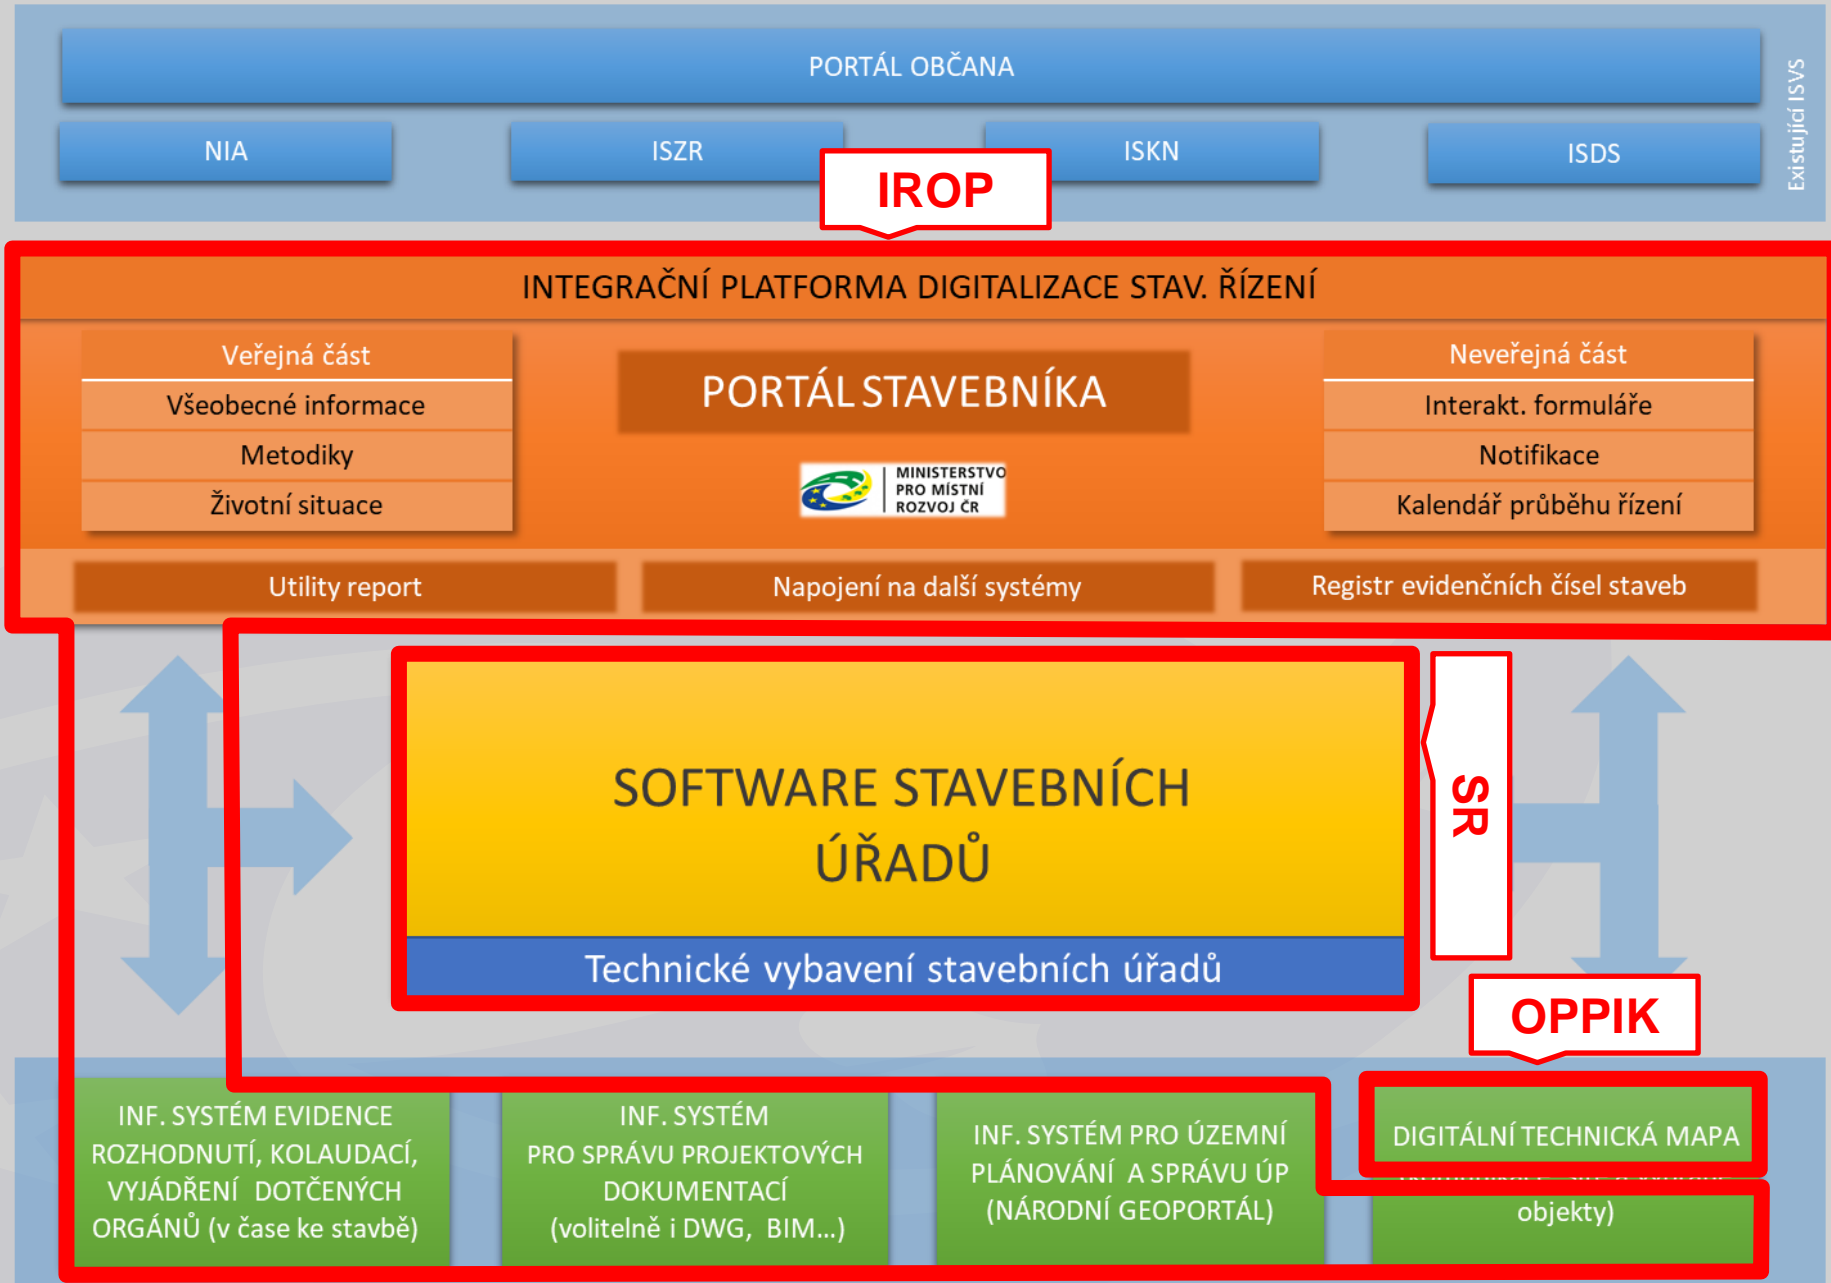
PORTÁL OBČANA

NIA

ISZR

ISKN

ISDS

Existující ISVS

IROP

INTEGRAČNÍ PLATFORMA DIGITALIZACE STAV. ŘÍZENÍ

Veřejná část
Všeobecné informace
Metodiky
Životní situace

PORTÁL STAVEBNÍKA

MINISTERSTVO PRO MÍSTNÍ ROZVOJ ČR

Neveřejná část
Interakt. formuláře
Notifikace
Kalendář průběhu řízení

Utility report

Napojení na další systémy

Registr evidenčních čísel staveb

SOFTWARE STAVEBNÍCH ÚŘADŮ

Technické vybavení stavebních úřadů

SR

OPPIK

INF. SYSTÉM EVIDENCE ROZHODNUTÍ, KOLAUDACÍ, VYJÁDŘENÍ DOTČENÝCH ORGÁNŮ (v čase ke stavbě)

INF. SYSTÉM PRO SPRÁVU PROJEKTOVÝCH DOKUMENTACÍ (volitelně i DWG, BIM...)

INF. SYSTÉM PRO ÚZEMNÍ PLÁNOVÁNÍ A SPRÁVU ÚP (NÁRODNÍ GEOPORTÁL)

DIGITÁLNÍ TECHNICKÁ MAPA
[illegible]
objekty)